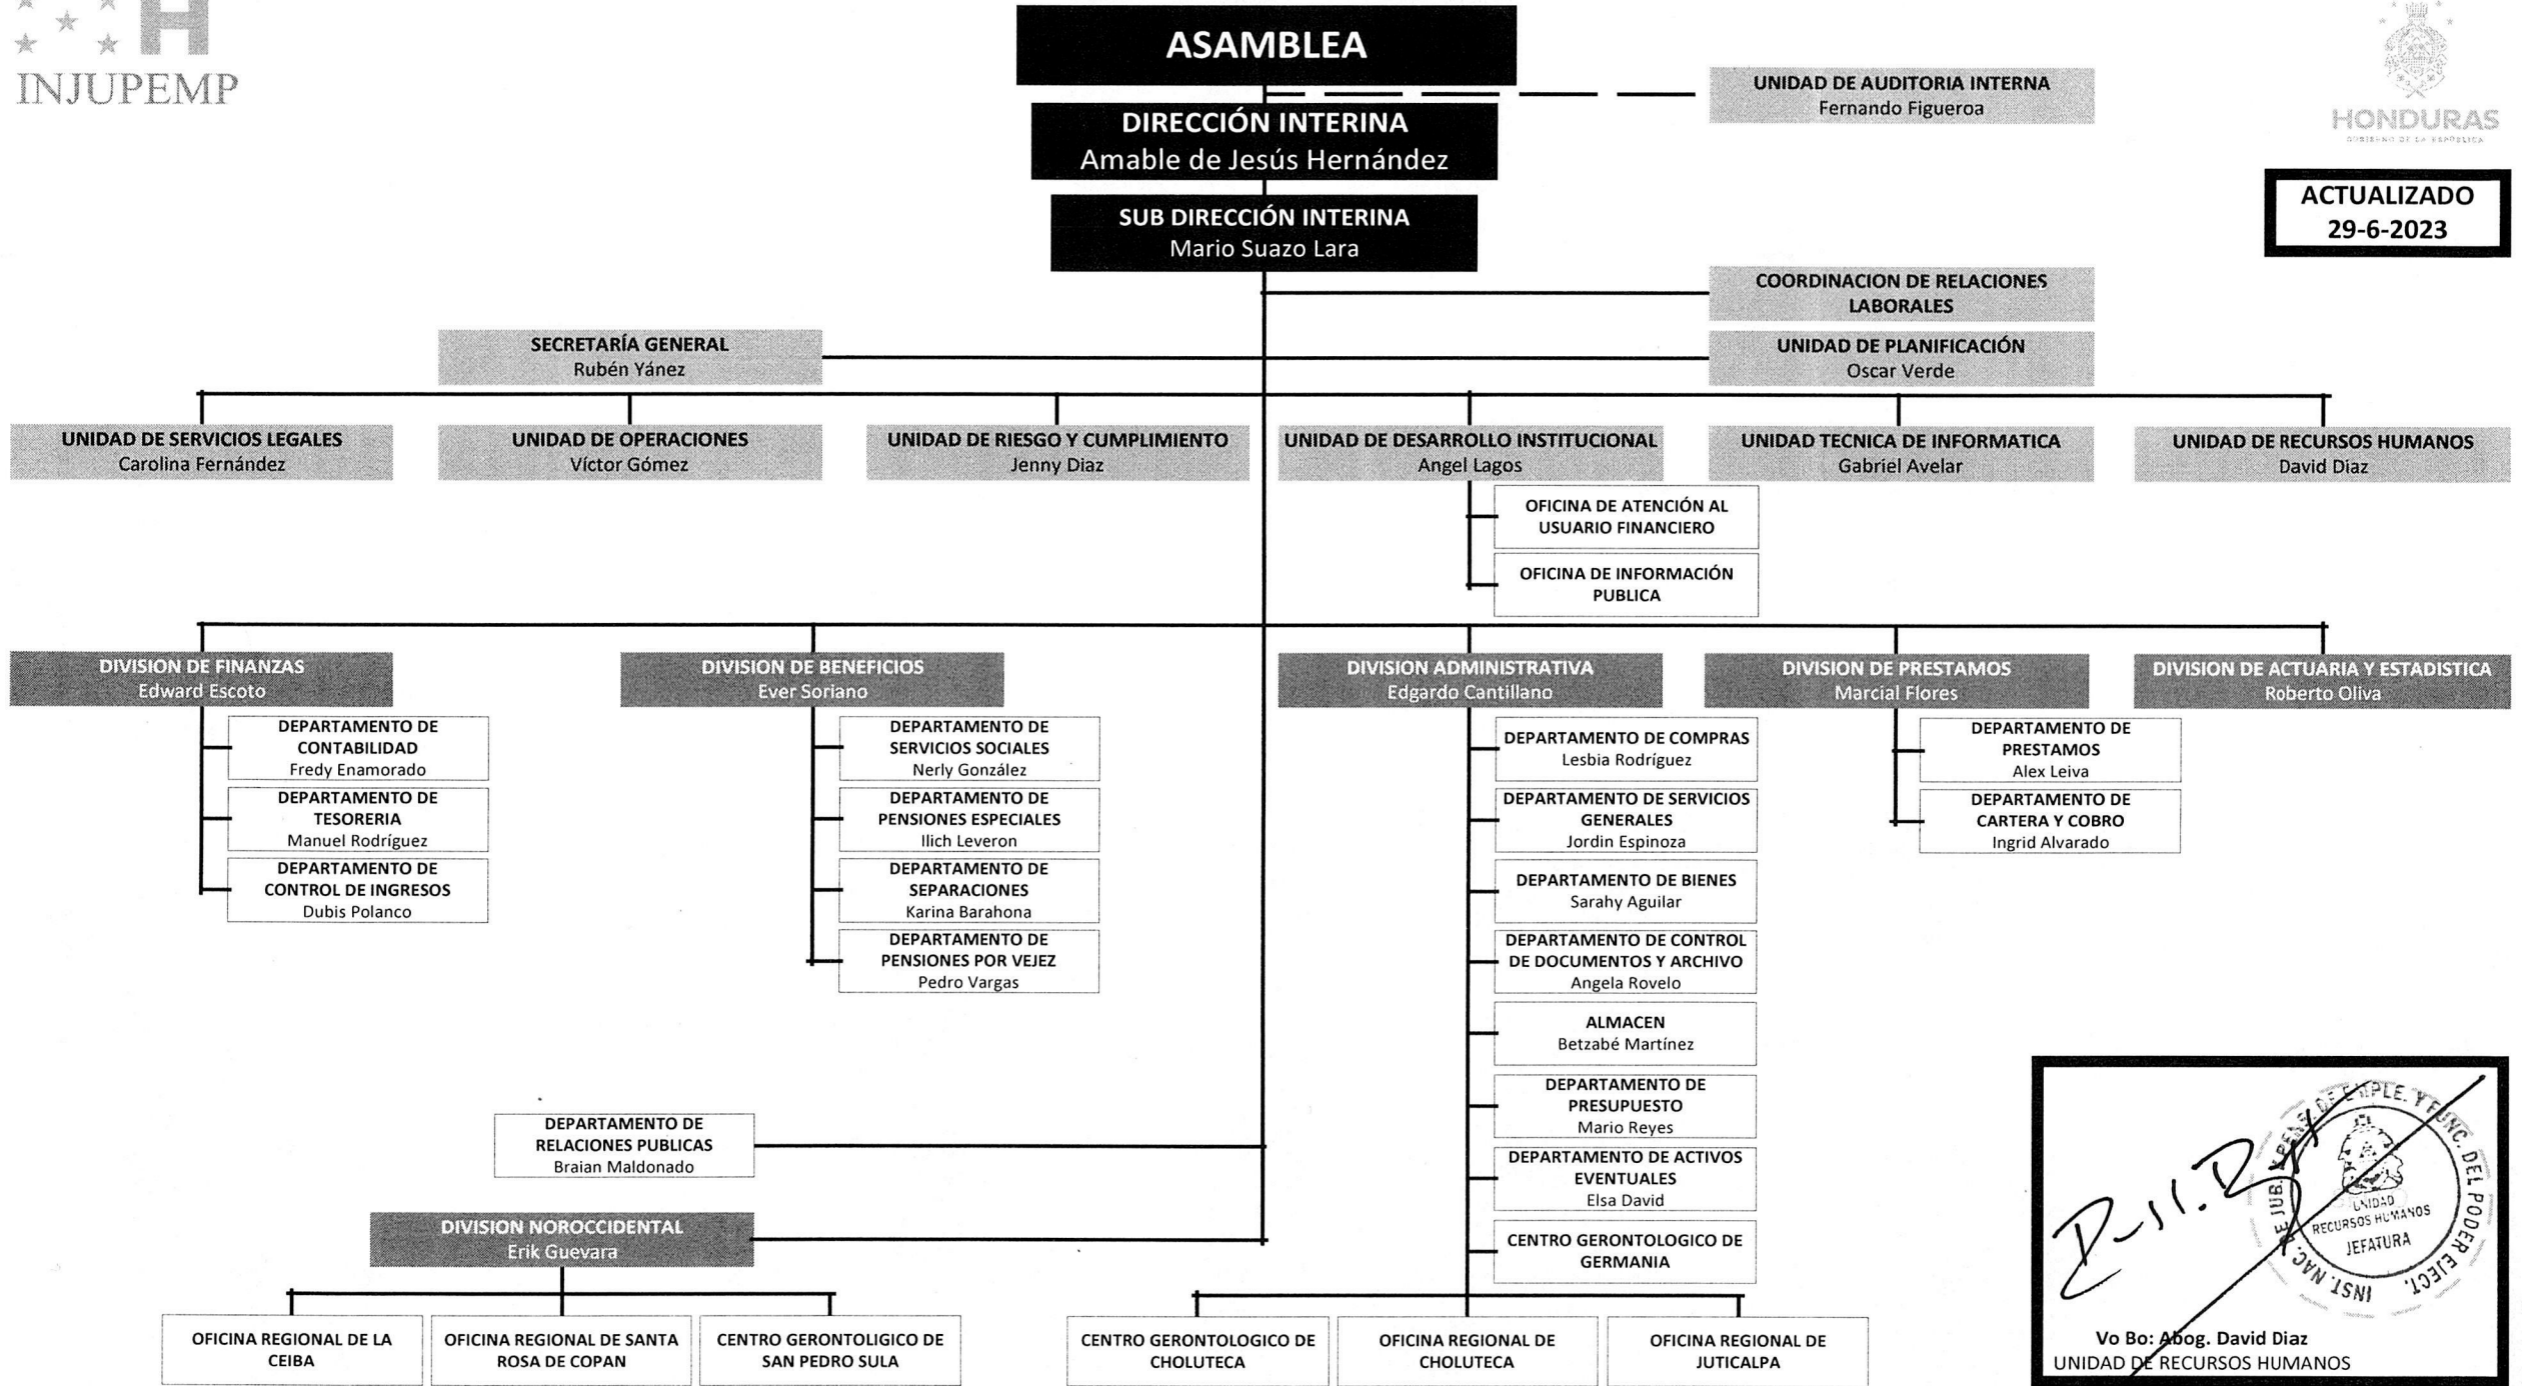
INJUPEMP

ASAMBLEA

UNIDAD DE AUDITORIA INTERNA
Fernando Figueroa

HONDURAS

DIRECCIÓN INTERINA
Amable de Jesús Hernández

SUB DIRECCIÓN INTERINA
Mario Suazo Lara

ACTUALIZADO
29-6-2023

COORDINACION DE RELACIONES LABORALES

SECRETARÍA GENERAL
Rubén Yánez

UNIDAD DE PLANIFICACIÓN
Oscar Verde

UNIDAD DE SERVICIOS LEGALES
Carolina Fernández

UNIDAD DE OPERACIONES
Víctor Gómez

UNIDAD DE RIESGO Y CUMPLIMIENTO
Jenny Diaz

UNIDAD DE DESARROLLO INSTITUCIONAL
Angel Lagos

UNIDAD TECNICA DE INFORMATICA
Gabriel Avelar

UNIDAD DE RECURSOS HUMANOS
David Diaz

OFICINA DE ATENCIÓN AL USUARIO FINANCIERO

OFICINA DE INFORMACIÓN PUBLICA

DIVISION DE FINANZAS
Edward Escoto

DEPARTAMENTO DE CONTABILIDAD
Fredy Enamorado

DEPARTAMENTO DE TESORERIA
Manuel Rodríguez

DEPARTAMENTO DE CONTROL DE INGRESOS
Dubis Polanco

DIVISION DE BENEFICIOS
Ever Soriano

DEPARTAMENTO DE SERVICIOS SOCIALES
Nerly González

DEPARTAMENTO DE PENSIONES ESPECIALES
Ilich Leveron

DEPARTAMENTO DE SEPARACIONES
Karina Barahona

DEPARTAMENTO DE PENSIONES POR VEJEZ
Pedro Vargas

DIVISION ADMINISTRATIVA
Edgardo Cantillano

DEPARTAMENTO DE COMPRAS
Lesbia Rodríguez

DEPARTAMENTO DE SERVICIOS GENERALES
Jordin Espinoza

DEPARTAMENTO DE BIENES
Sarahy Aguilar

DEPARTAMENTO DE CONTROL DE DOCUMENTOS Y ARCHIVO
Angela Rovelo

ALMACEN
Betzabé Martínez

DEPARTAMENTO DE PRESUPUESTO
Mario Reyes

DEPARTAMENTO DE ACTIVOS EVENTUALES
Elsa David

CENTRO GERONTOLOGICO DE GERMANIA

DIVISION DE PRESTAMOS
Marcial Flores

DEPARTAMENTO DE PRESTAMOS
Alex Leiva

DEPARTAMENTO DE CARTERA Y COBRO
Ingrid Alvarado

DIVISION DE ACTUARIA Y ESTADISTICA
Roberto Oliva

DEPARTAMENTO DE RELACIONES PUBLICAS
Braian Maldonado

DIVISION NOROCCIDENTAL
Erik Guevara

OFICINA REGIONAL DE LA CEIBA

OFICINA REGIONAL DE SANTA ROSA DE COPAN

CENTRO GERONTOLIGICO DE SAN PEDRO SULA

CENTRO GERONTOLOGICO DE CHOLUTECA

OFICINA REGIONAL DE CHOLUTECA

OFICINA REGIONAL DE JUTICALPA

INST. NAC. DE JUB. Y PENS. DE EMPLE. Y FUNC. DEL PODER EJECT.
UNIDAD RECURSOS HUMANOS
JEFATURA

Vo Bo: Abog. David Diaz
UNIDAD DE RECURSOS HUMANOS